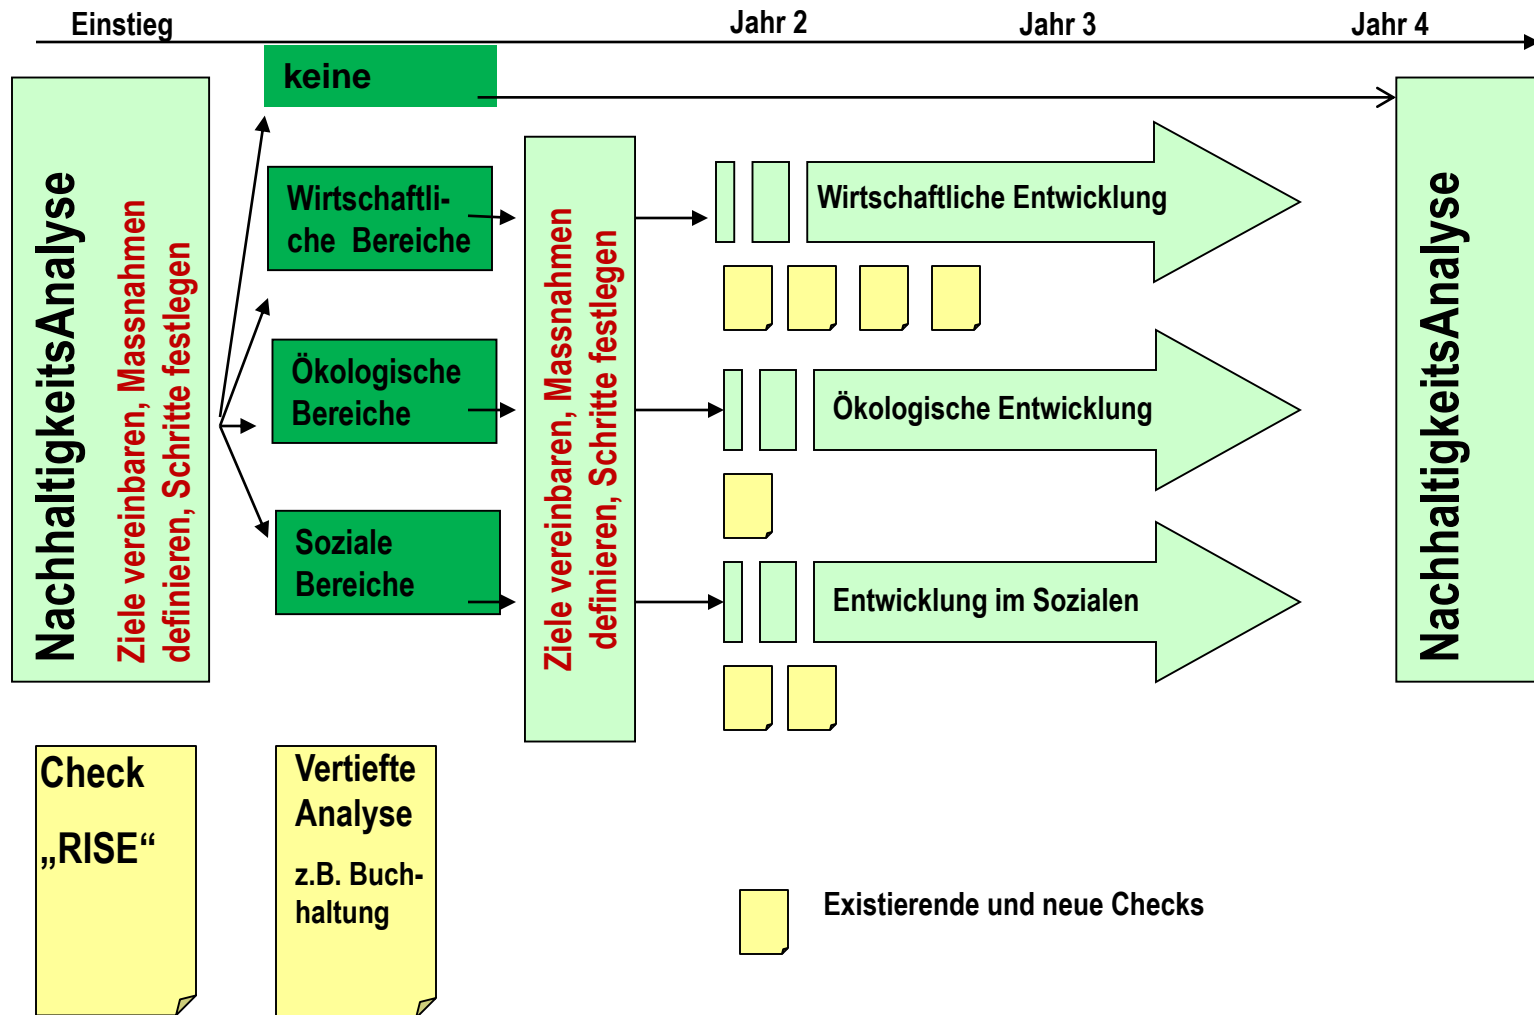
Einstieg

Jahr 2

Jahr 3

Jahr 4

NachhaltigkeitsAnalyse

Ziele vereinbaren, Massnahmen definieren, Schritte festlegen

keine

Wirtschaftliche Bereiche

Ökologische Bereiche

Soziale Bereiche

Ziele vereinbaren, Massnahmen definieren, Schritte festlegen

Wirtschaftliche Entwicklung

Ökologische Entwicklung

Entwicklung im Sozialen

NachhaltigkeitsAnalyse

Check „RISE“

Vertiefte Analyse

z.B. Buchhaltung

Existierende und neue Checks